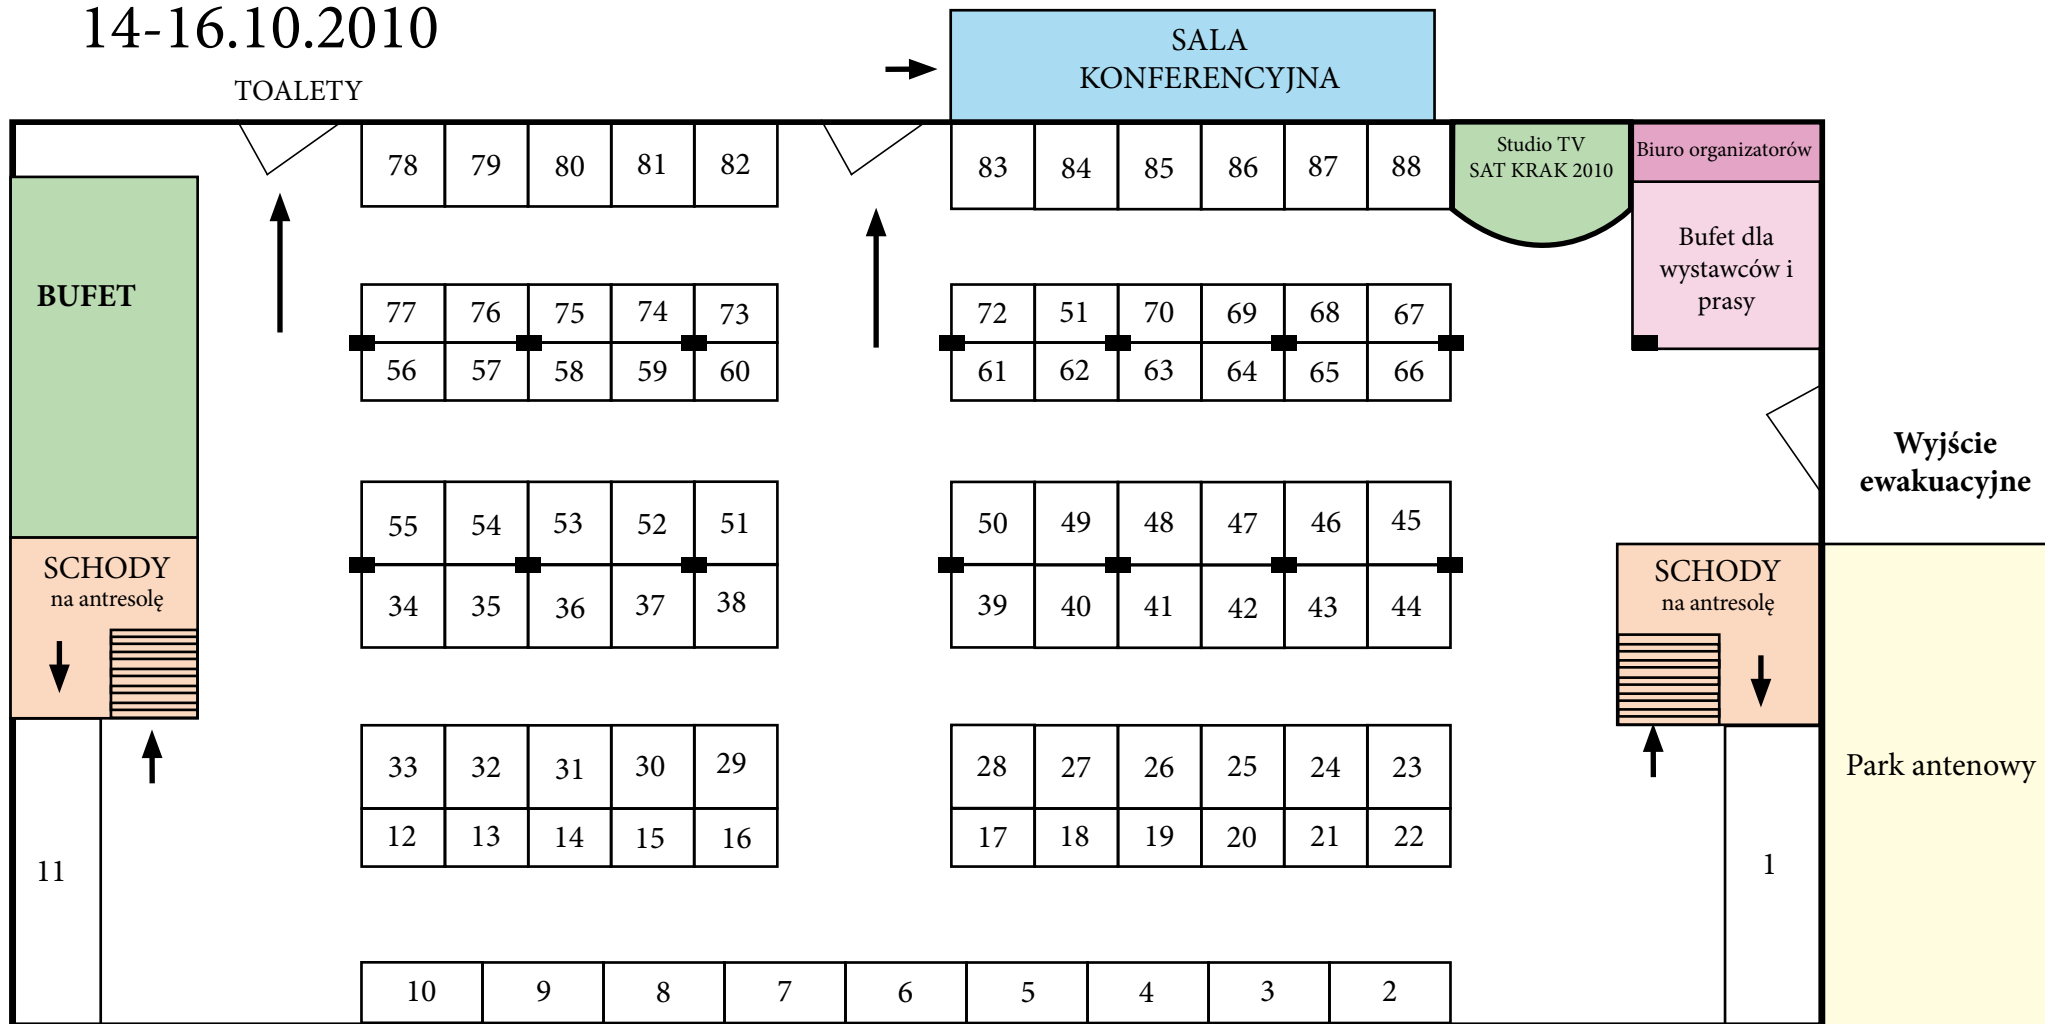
14-16.10.2010

TOALETY

SALA KONFERENCYJNA

78 79 80 81 82

83 84 85 86 87 88

Studio TV SAT KRAK 2010

Biuro organizatorów

Bufet dla wystawców i prasy

BUFET

77 76 75 74 73
56 57 58 59 60

72 51 70 69 68 67
61 62 63 64 65 66

Wyjście ewakuacyjne

55 54 53 52 51
34 35 36 37 38

50 49 48 47 46 45
39 40 41 42 43 44

SCHODY na antresolę

SCHODY na antresolę

33 32 31 30 29
12 13 14 15 16

28 27 26 25 24 23
17 18 19 20 21 22

Park antenowy

11

1

10 9 8 7 6 5 4 3 2